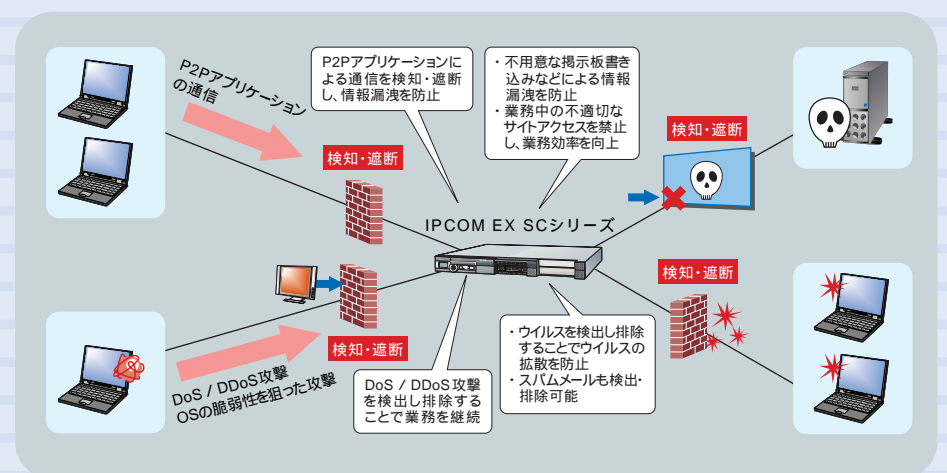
P2Pアプリケーションの通信

P2Pアプリケーションによる通信を検知・遮断し、情報漏洩を防止

・不用意な掲示板書き込みなどによる情報漏洩を防止
・業務中の不適切なサイトアクセスを禁止し、業務効率を向上

検知・遮断

検知・遮断

IPCOM EX SCシリーズ

検知・遮断

検知・遮断

・ウイルスを検出し排除することでウイルスの拡散を防止
・スパムメールも検出・排除可能

DoS / DDoS攻撃
OSの脆弱性を狙った攻撃

DoS / DDoS攻撃を検出し排除することで業務を継続